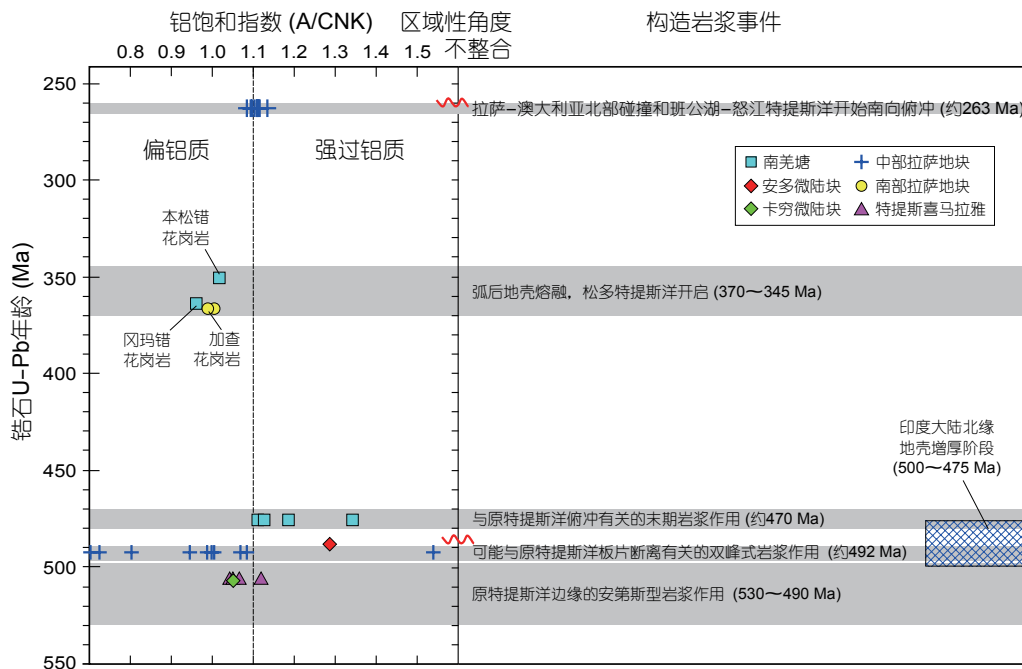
铝饱和指数 (A/CNK)

0.8 0.9 1.0 1.1 1.2 1.3 1.4 1.5

区域性角度不整合

构造岩浆事件

锆石U-Pb年龄 (Ma)

250
300
350
400
450
500
550

偏铝质

强过铝质

本松错花岗岩

冈玛错花岗岩

加查花岗岩

拉萨–澳大利亚北部碰撞和班公湖–怒江特提斯洋开始南向俯冲 (约263 Ma)

| 南羌塘 | 中部拉萨地块 |
|---|---|
| 安多微陆块 | 南部拉萨地块 |
| 卡穷微陆块 | 特提斯喜马拉雅 |

弧后地壳熔融，松多特提斯洋开启 (370～345 Ma)

印度大陆北缘地壳增厚阶段 (500～475 Ma)

与原特提斯洋俯冲有关的末期岩浆作用 (约470 Ma)

可能与原特提斯洋板片断离有关的双峰式岩浆作用 (约492 Ma)

原特提斯洋边缘的安第斯型岩浆作用 (530～490 Ma)